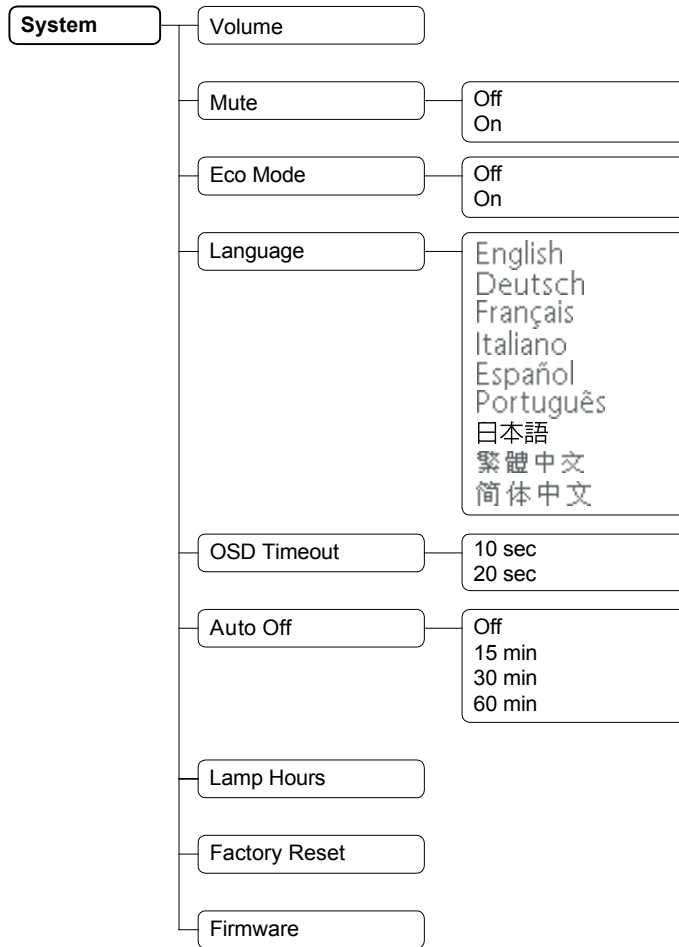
System

Volume

Mute

Off
On

Eco Mode

Off
On

Language

English
Deutsch
Français
Italiano
Español
Português
日本語
繁體中文
简体中文

OSD Timeout

10 sec
20 sec

Auto Off

Off
15 min
30 min
60 min

Lamp Hours

Factory Reset

Firmware